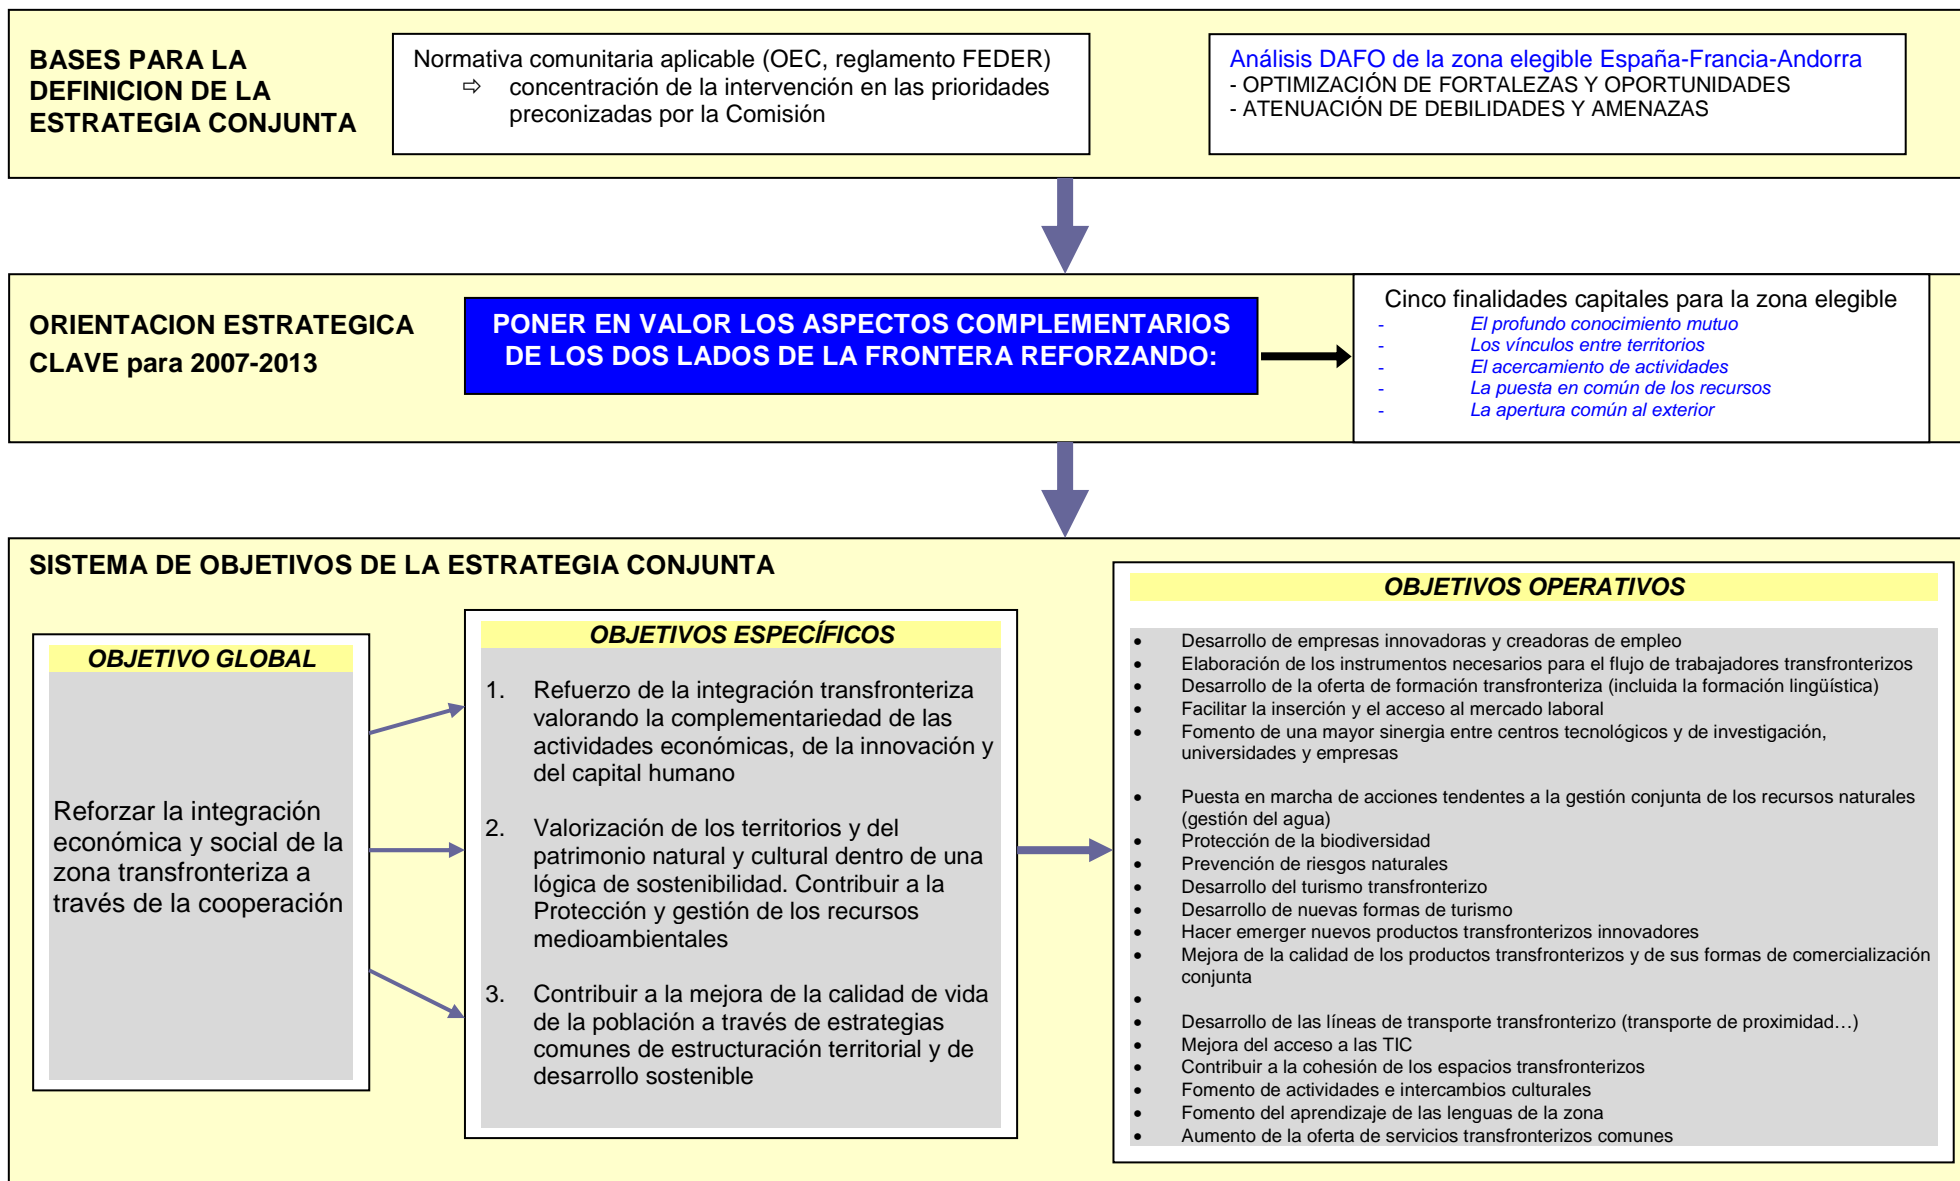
BASES PARA LA DEFINICION DE LA ESTRATEGIA CONJUNTA

Normativa comunitaria aplicable (OEC, reglamento FEDER)
⇨ concentración de la intervención en las prioridades preconizadas por la Comisión

Análisis DAFO de la zona elegible España-Francia-Andorra
- OPTIMIZACIÓN DE FORTALEZAS Y OPORTUNIDADES
- ATENUACIÓN DE DEBILIDADES Y AMENAZAS

ORIENTACION ESTRATEGICA CLAVE para 2007-2013

PONER EN VALOR LOS ASPECTOS COMPLEMENTARIOS DE LOS DOS LADOS DE LA FRONTERA REFORZANDO:

Cinco finalidades capitales para la zona elegible
- El profundo conocimiento mutuo
- Los vínculos entre territorios
- El acercamiento de actividades
- La puesta en común de los recursos
- La apertura común al exterior

SISTEMA DE OBJETIVOS DE LA ESTRATEGIA CONJUNTA

OBJETIVO GLOBAL

Reforzar la integración económica y social de la zona transfronteriza a través de la cooperación

OBJETIVOS ESPECÍFICOS

1. Refuerzo de la integración transfronteriza valorando la complementariedad de las actividades económicas, de la innovación y del capital humano

2. Valorización de los territorios y del patrimonio natural y cultural dentro de una lógica de sostenibilidad. Contribuir a la Protección y gestión de los recursos medioambientales

3. Contribuir a la mejora de la calidad de vida de la población a través de estrategias comunes de estructuración territorial y de desarrollo sostenible

OBJETIVOS OPERATIVOS

- Desarrollo de empresas innovadoras y creadoras de empleo
- Elaboración de los instrumentos necesarios para el flujo de trabajadores transfronterizos
- Desarrollo de la oferta de formación transfronteriza (incluida la formación lingüística)
- Facilitar la inserción y el acceso al mercado laboral
- Fomento de una mayor sinergia entre centros tecnológicos y de investigación, universidades y empresas

- Puesta en marcha de acciones tendentes a la gestión conjunta de los recursos naturales (gestión del agua)
- Protección de la biodiversidad
- Prevención de riesgos naturales
- Desarrollo del turismo transfronterizo
- Desarrollo de nuevas formas de turismo
- Hacer emerger nuevos productos transfronterizos innovadores
- Mejora de la calidad de los productos transfronterizos y de sus formas de comercialización conjunta
- 
- Desarrollo de las líneas de transporte transfronterizo (transporte de proximidad…)
- Mejora del acceso a las TIC
- Contribuir a la cohesión de los espacios transfronterizos
- Fomento de actividades e intercambios culturales
- Fomento del aprendizaje de las lenguas de la zona
- Aumento de la oferta de servicios transfronterizos comunes